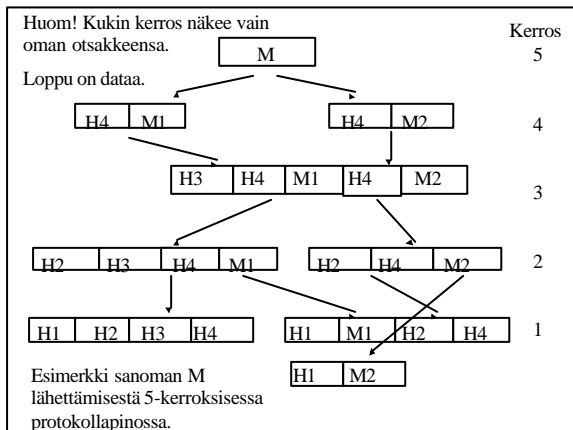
Huom! Kukin kerros näkee vain oman otsakkeensa.

Loppu on dataa.

Kerros

M

5

| H4 | M1 |
|---|---|

| H4 | M2 |
|---|---|

4

| H3 | H4 | M1 | H4 | M2 |
|---|---|---|---|---|

3

| H2 | H3 | H4 | M1 |
|---|---|---|---|

| H2 | H4 | M2 |
|---|---|---|

2

| H1 | H2 | H3 | H4 |
|---|---|---|---|

| H1 | M1 | H2 | H4 |
|---|---|---|---|

1

| H1 | M2 |
|---|---|

Esimerkki sanoman M lähettämisestä 5-kerroksisessa protokollapinossa.